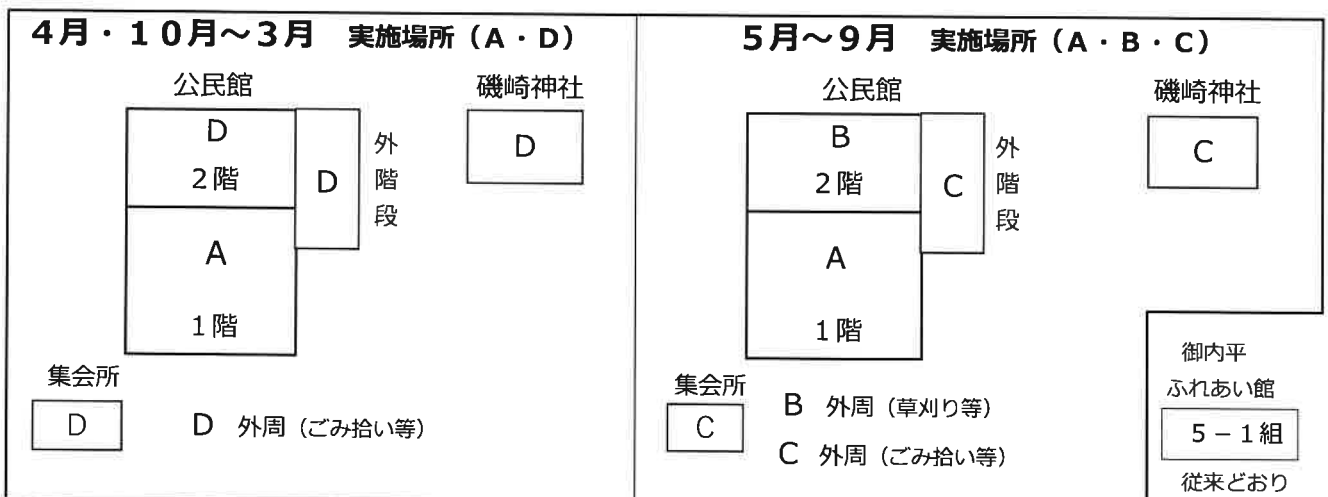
4月・10月～3月　実施場所（A・D）

公民館

D
2階

D

外階段

A
1階

磯崎神社

D

集会所

D

D　外周（ごみ拾い等）

5月～9月　実施場所（A・B・C）

公民館

B
2階

C

外階段

A
1階

磯崎神社

C

集会所

C

B　外周（草刈り等）

C　外周（ごみ拾い等）

御内平
ふれあい館

5－1組

従来どおり